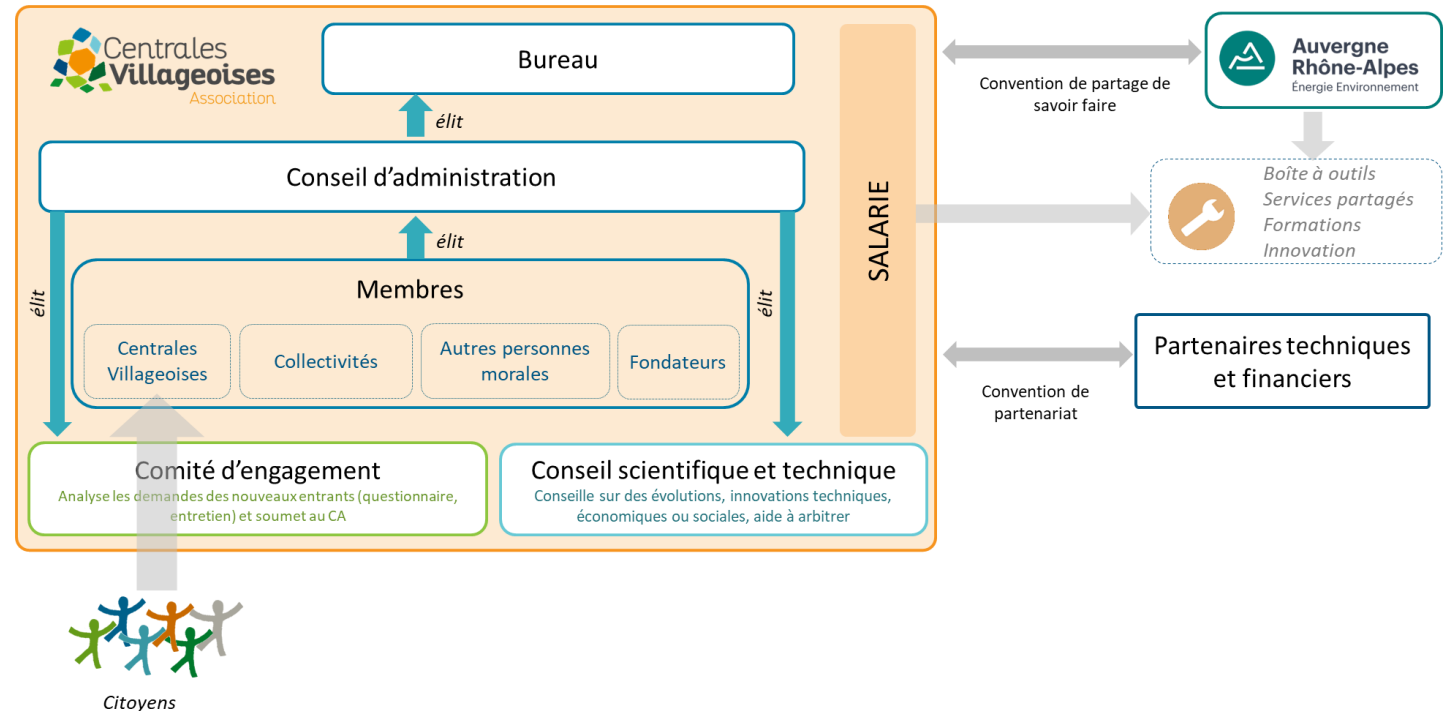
Centrales Villageoises Association

Bureau

élit

Conseil d'administration

élit

élit

élit

Membres

Centrales Villageoises

Collectivités

Autres personnes morales

Fondateurs

SALARIE

Comité d'engagement

Analyse les demandes des nouveaux entrants (questionnaire, entretien) et soumet au CA

Conseil scientifique et technique

Conseille sur des évolutions, innovations techniques, économiques ou sociales, aide à arbitrer

Citoyens

Convention de partage de savoir faire

Auvergne Rhône-Alpes Énergie Environnement

Boîte à outils
Services partagés
Formations
Innovation

Partenaires techniques et financiers

Convention de partenariat